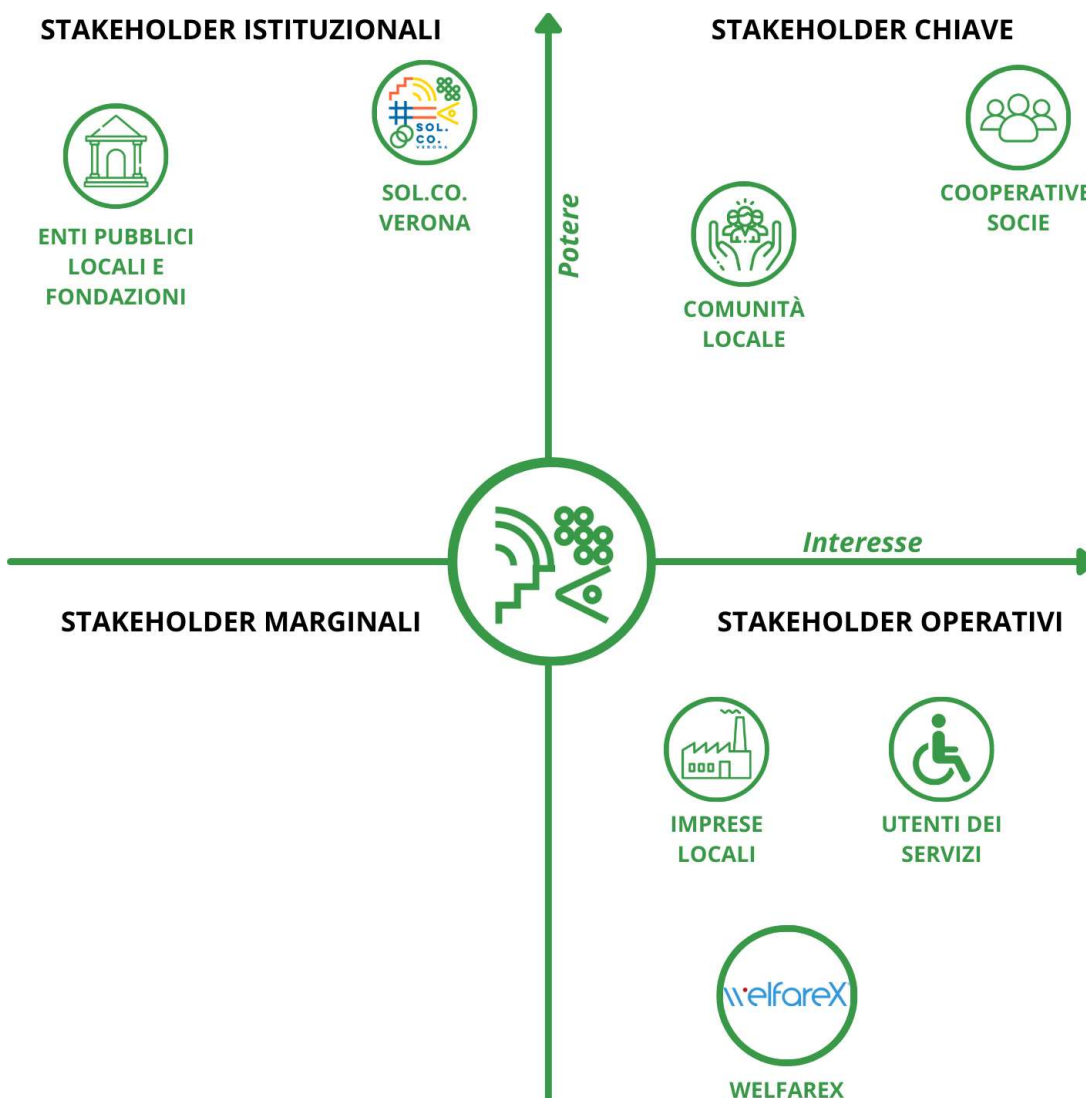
STAKEHOLDER ISTITUZIONALI

ENTI PUBBLICI LOCALI E FONDAZIONI

SOL. CO. VERONA

SOL.CO. VERONA

Potere

STAKEHOLDER CHIAVE

COMUNITÀ LOCALE

COOPERATIVE SOCIE

Interesse

STAKEHOLDER MARGINALI

STAKEHOLDER OPERATIVI

IMPRESE LOCALI

UTENTI DEI SERVIZI

welfareX

WELFAREX